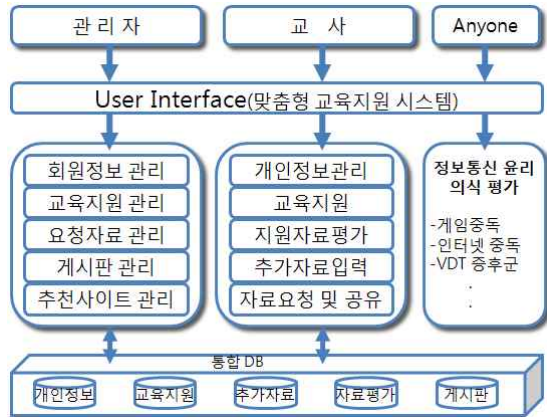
관리자

교 사

Anyone

User Interface(맞춤형 교육지원 시스템)

회원정보 관리
교육지원 관리
요청자료 관리
게시판 관리
추천사이트 관리

개인정보관리
교육지원
지원자료평가
추가자료입력
자료요청 및 공유

정보통신 윤리 의식 평가

-게임중독
-인터넷 중독
-VDT 증후군
.
.

통합 DB

개인정보
교육지원
추가자료
자료평가
게시판